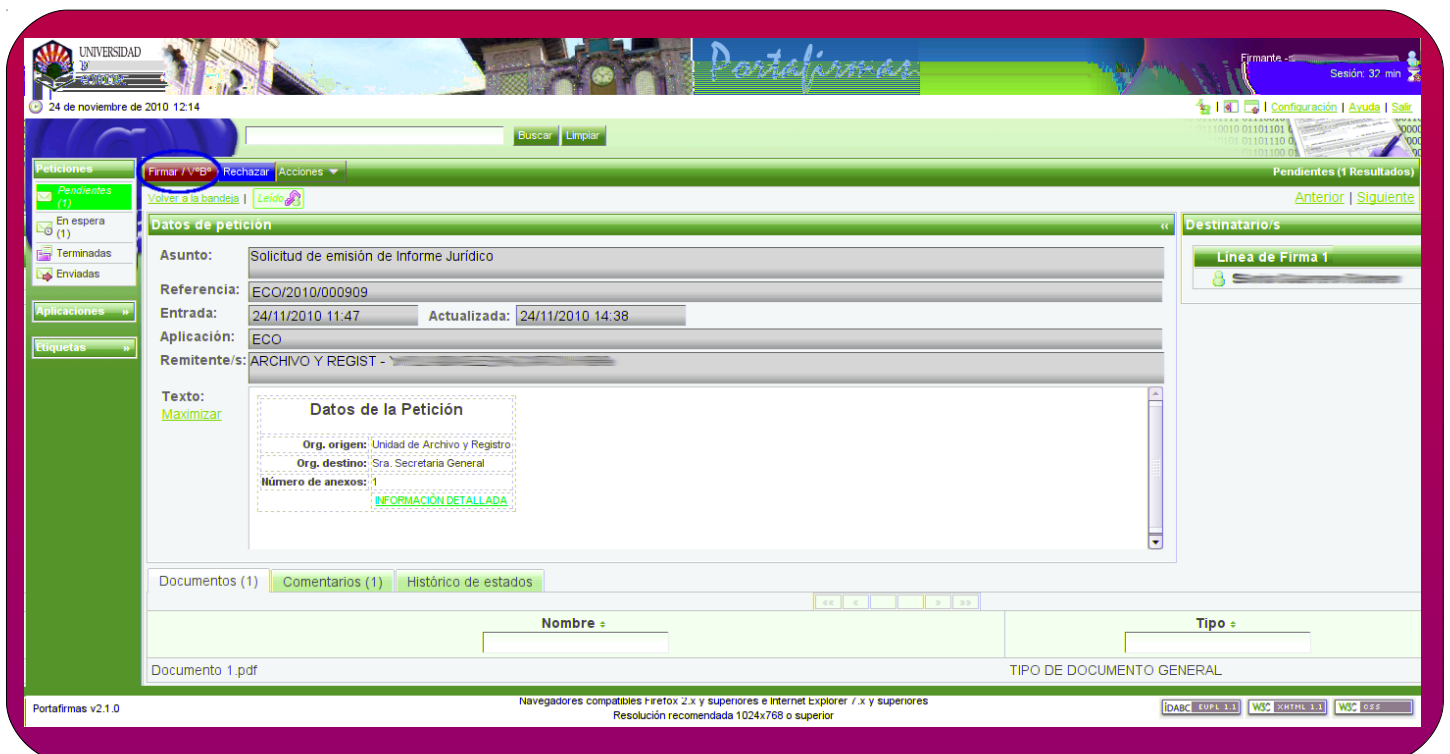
UNIVERSIDAD

Portafirmas

Firmante - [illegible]
Sesión: 32 min

24 de noviembre de 2010 12:14

| Configuración | Ayuda | Salir

Buscar Limpiar

Peticiones
Pendientes (1)
En espera (1)
Terminadas
Enviadas

Aplicaciones »
Etiquetas »

Firmar / V°B° Rechazar Acciones

Pendientes (1 Resultados)

Volver a la bandeja | Leído

Anterior | Siguiente

Datos de petición «

Asunto: Solicitud de emisión de Informe Jurídico
Referencia: ECO/2010/000909
Entrada: 24/11/2010 11:47 Actualizada: 24/11/2010 14:38
Aplicación: ECO
Remitente/s: ARCHIVO Y REGIST - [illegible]
Texto:
Maximizar

Datos de la Petición

| | |
|---|---|
| Org. origen: | Unidad de Archivo y Registro |
| Org. destino: | Sra. Secretaria General |
| Número de anexos: | 1 |
| | INFORMACIÓN DETALLADA |

Destinatario/s
Línea de Firma 1
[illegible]

Documentos (1) Comentarios (1) Histórico de estados

« ‹ › »

| Nombre | Tipo |
|---|---|
| Documento 1.pdf | TIPO DE DOCUMENTO GENERAL |

Portafirmas v2.1.0

Navegadores compatibles Firefox 2.x y superiores e Internet Explorer 7.x y superiores
Resolución recomendada 1024x768 o superior

IDABC EUPL 1.1 W3C XHTML 1.1 W3C CSS